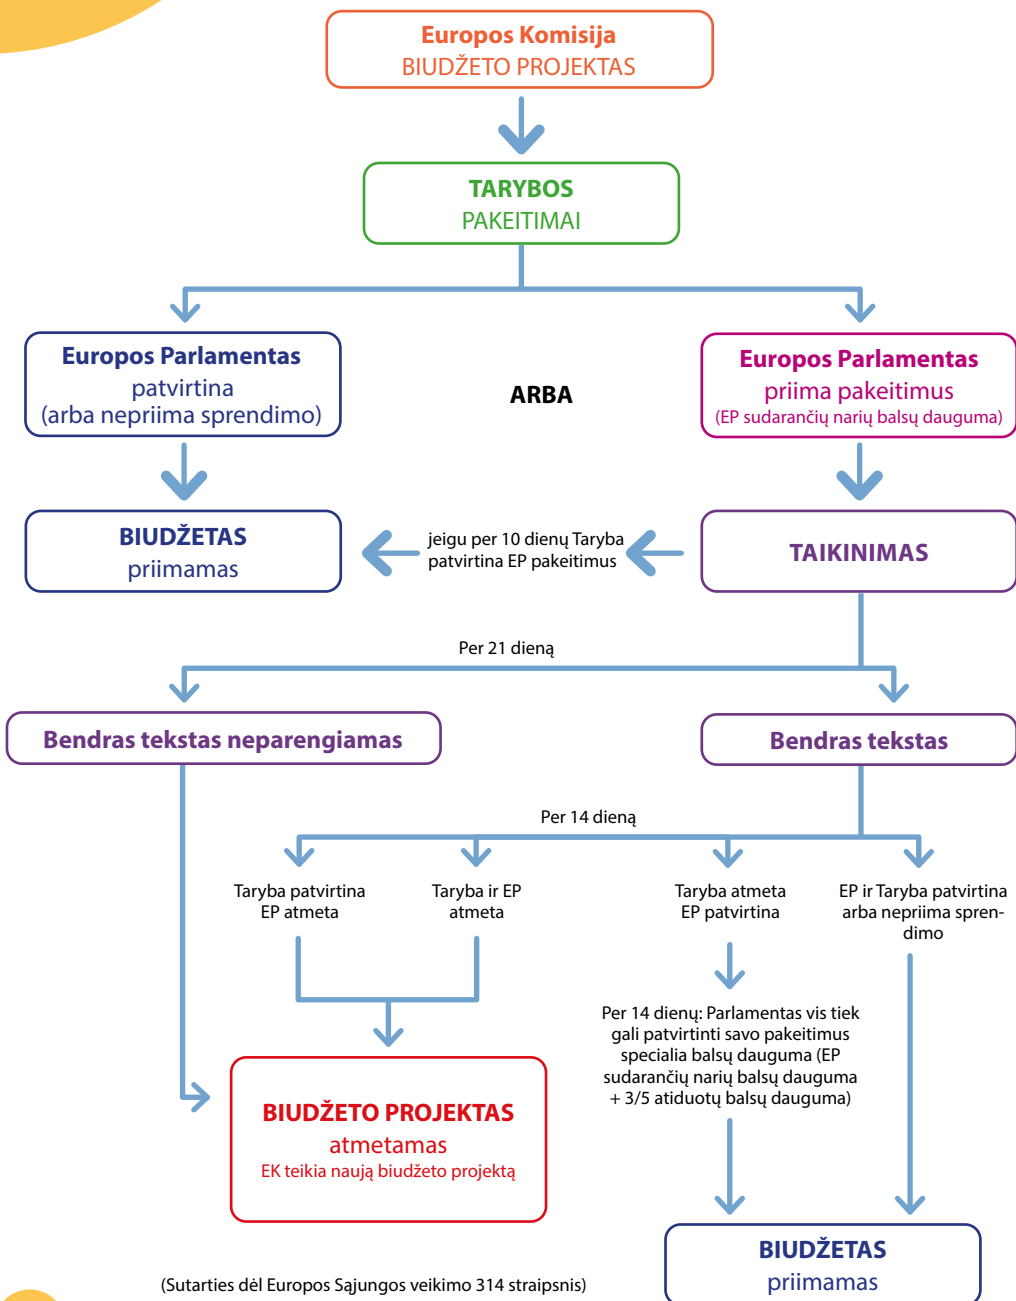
Europos Komisija
BIUDŽETO PROJEKTAS

TARYBOS
PAKEITIMAI

Europos Parlamentas
patvirtina
(arba nepriima sprendimo)

ARBA

Europos Parlamentas
priima pakeitimus
(EP sudarančių narių balsų dauguma)

BIUDŽETAS
priimamas

jeigu per 10 dienų Taryba patvirtina EP pakeitimus

TAIKINIMAS

Per 21 dieną

Bendras tekstas neparengiamas

Bendras tekstas

Per 14 dieną

Taryba patvirtina EP atmeta

Taryba ir EP atmeta

Taryba atmeta EP patvirtina

EP ir Taryba patvirtina arba nepriima sprendimo

Per 14 dienų: Parlamentas vis tiek gali patvirtinti savo pakeitimus specialia balsų dauguma (EP sudarančių narių balsų dauguma + 3/5 atiduotų balsų dauguma)

BIUDŽETO PROJEKTAS
atmetamas
EK teikia naują biudžeto projektą

BIUDŽETAS
priimamas

(Sutarties dėl Europos Sąjungos veikimo 314 straipsnis)